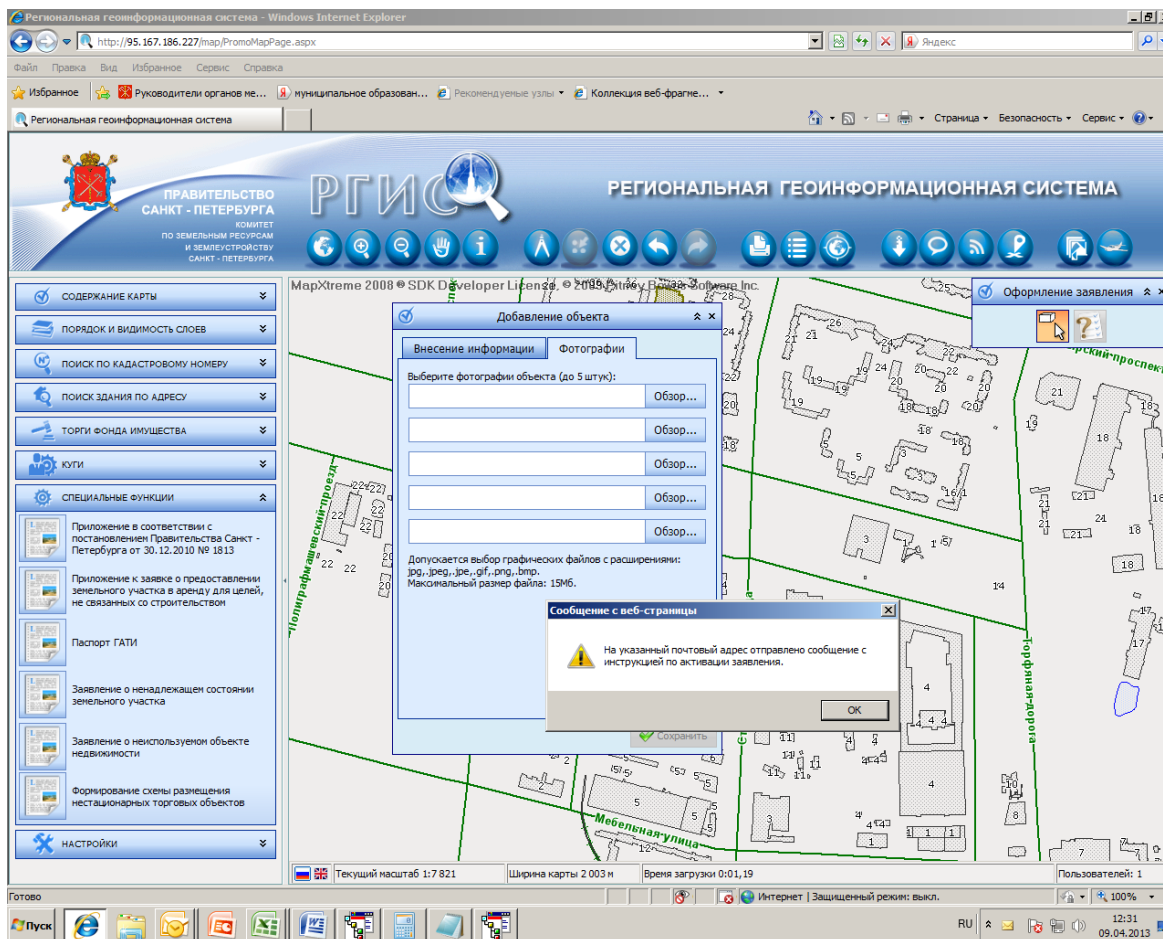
Региональная геоинформационная система - Windows Internet Explorer

http://95.167.186.227/map/PromoMapPage.aspx

Яндекс

Файл Правка Вид Избранное Сервис Справка

Избранное Руководители органов ме... муниципальное образован... Рекомендуемые узлы Коллекция веб-фрагме...

Региональная геоинформационная система

Страница Безопасность Сервис

ПРАВИТЕЛЬСТВО САНКТ - ПЕТЕРБУРГА
КОМИТЕТ ПО ЗЕМЕЛЬНЫМ РЕСУРСАМ И ЗЕМЛЕУСТРОЙСТВУ САНКТ - ПЕТЕРБУРГА

РГИС

РЕГИОНАЛЬНАЯ ГЕОИНФОРМАЦИОННАЯ СИСТЕМА

СОДЕРЖАНИЕ КАРТЫ
ПОРЯДОК И ВИДИМОСТЬ СЛОЕВ
ПОИСК ПО КАДАСТРОВОМУ НОМЕРУ
ПОИСК ЗДАНИЯ ПО АДРЕСУ
ТОРГИ ФОНДА ИМУЩЕСТВА
КУГИ
СПЕЦИАЛЬНЫЕ ФУНКЦИИ

Приложение в соответствии с постановлением Правительства Санкт - Петербурга от 30.12.2010 № 1813

Приложение к заявке о предоставлении земельного участка в аренду для целей, не связанных со строительством

Паспорт ГАТИ

Заявление о ненадлежащем состоянии земельного участка

Заявление о неиспользуемом объекте недвижимости

Формирование схемы размещения нестационарных торговых объектов

НАСТРОЙКИ

MapXtreme 2008 © SDK Developer License, © 2008 Pitney Bowes Software Inc.

Добавление объекта

Внесение информации | Фотографии

Выберите фотографии объекта (до 5 штук):

Обзор...
Обзор...
Обзор...
Обзор...
Обзор...

Допускается выбор графических файлов с расширениями: jpg,.jpeg,.jpe,.gif,.png,.bmp.
Максимальный размер файла: 15Мб.

Сохранить

Оформление заявления

Сообщение с веб-страницы

На указанный почтовый адрес отправлено сообщение с инструкцией по активации заявления.

OK

Полиграфмашевский проезд
Мебельная улица
Торфяная дорога
рский проспект

Текущий масштаб 1:7 821 | Ширина карты 2 003 м | Время загрузки 0:01,19 | Пользователей: 1

Готово

Интернет | Защищенный режим: выкл.

100%

Пуск

RU 12:31 09.04.2013